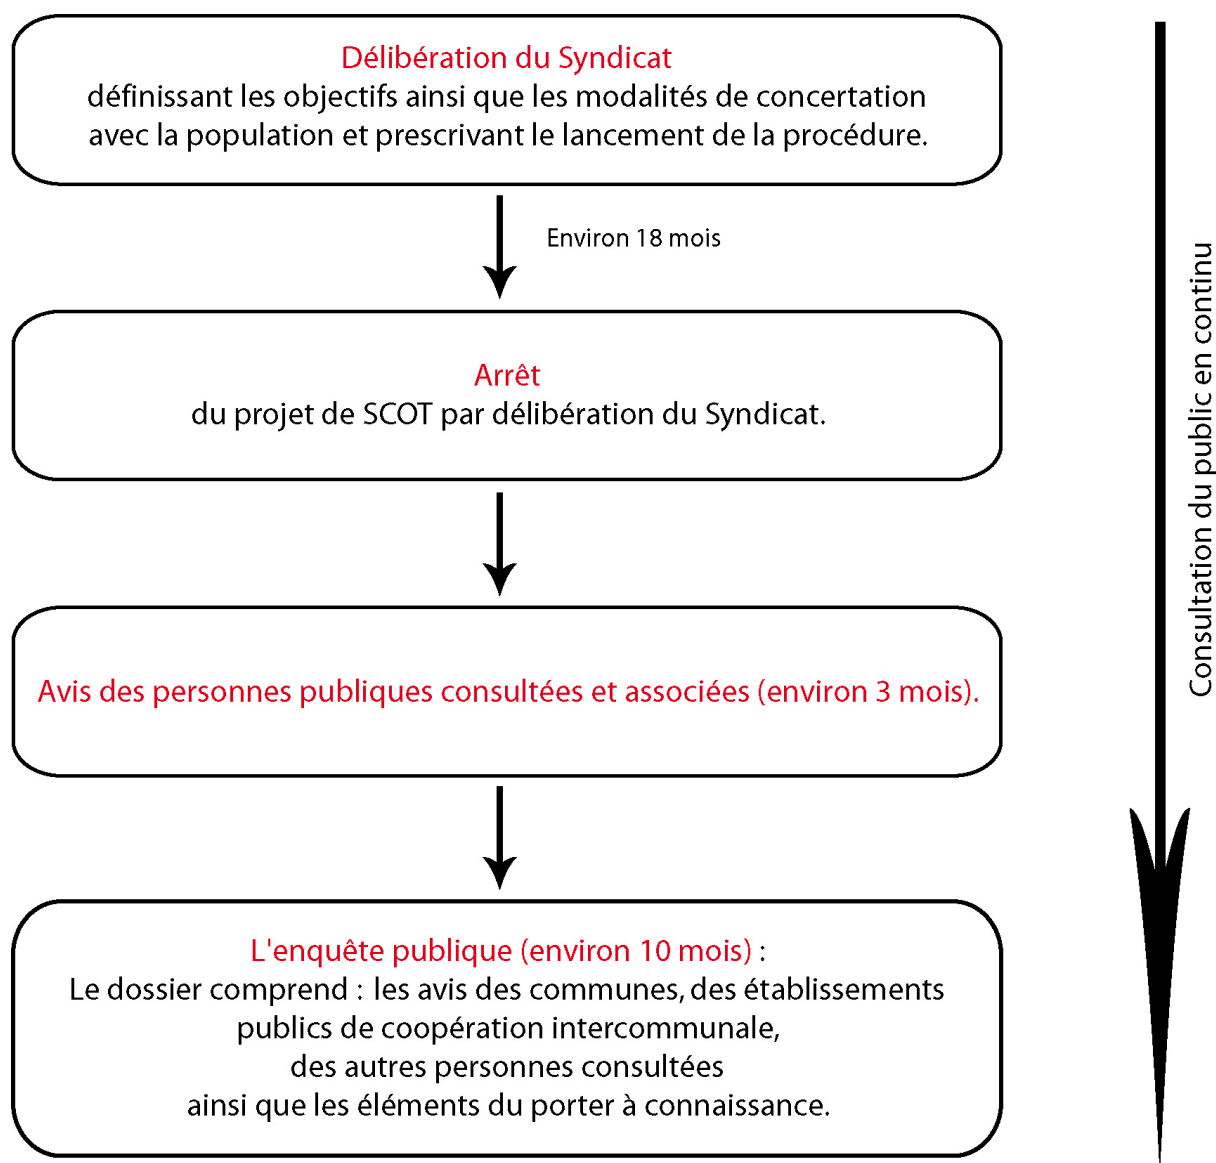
Délibération du Syndicat
définissant les objectifs ainsi que les modalités de concertation avec la population et prescrivant le lancement de la procédure.

Environ 18 mois

Arrêt
du projet de SCOT par délibération du Syndicat.

Avis des personnes publiques consultées et associées (environ 3 mois).

L'enquête publique (environ 10 mois) :
Le dossier comprend : les avis des communes, des établissements publics de coopération intercommunale, des autres personnes consultées ainsi que les éléments du porter à connaissance.

Consultation du public en continu